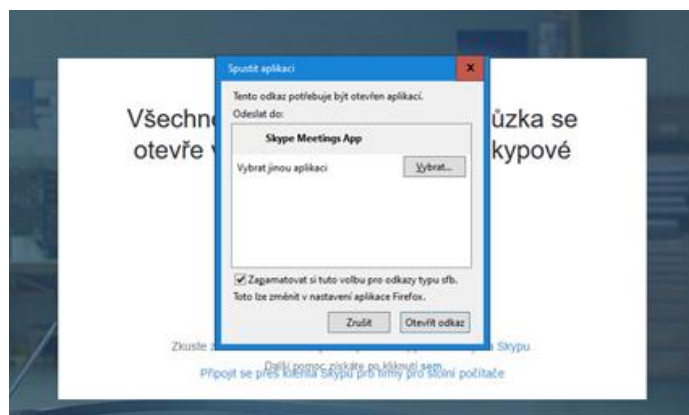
Spustit aplikaci

Tento odkaz potřebuje být otevřen aplikací.
Odeslat do:

Skype Meetings App

Vybrat jinou aplikaci

Vybrat...

Zapamatovat si tuto volbu pro odkazy typu sfb.
Toto lze změnit v nastavení aplikace Firefox.

Zrušit

Otevřít odkaz

Všechn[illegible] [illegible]ůzka se otevře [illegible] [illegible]kypové

Zkuste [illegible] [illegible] Skypu

Další pomoc získáte po kliknutí sem.

Připojit se přes klienta Skypu pro firmy pro stolní počítače